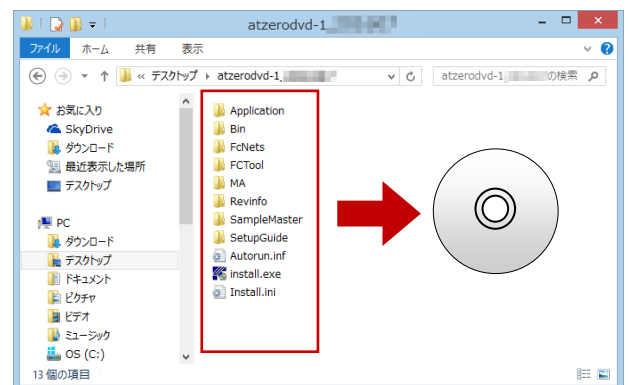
atzerodvd-1,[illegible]

ファイル ホーム 共有 表示

« デスクトップ › atzerodvd-1,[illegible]

atzerodvd-1,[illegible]の検索

お気に入り
SkyDrive
ダウンロード
最近表示した場所
デスクトップ

PC
ダウンロード
デスクトップ
ドキュメント
ピクチャ
ビデオ
ミュージック
OS (C:)

Application
Bin
FcNets
FCTool
MA
Revinfo
SampleMaster
SetupGuide
Autorun.inf
install.exe
Install.ini

13 個の項目